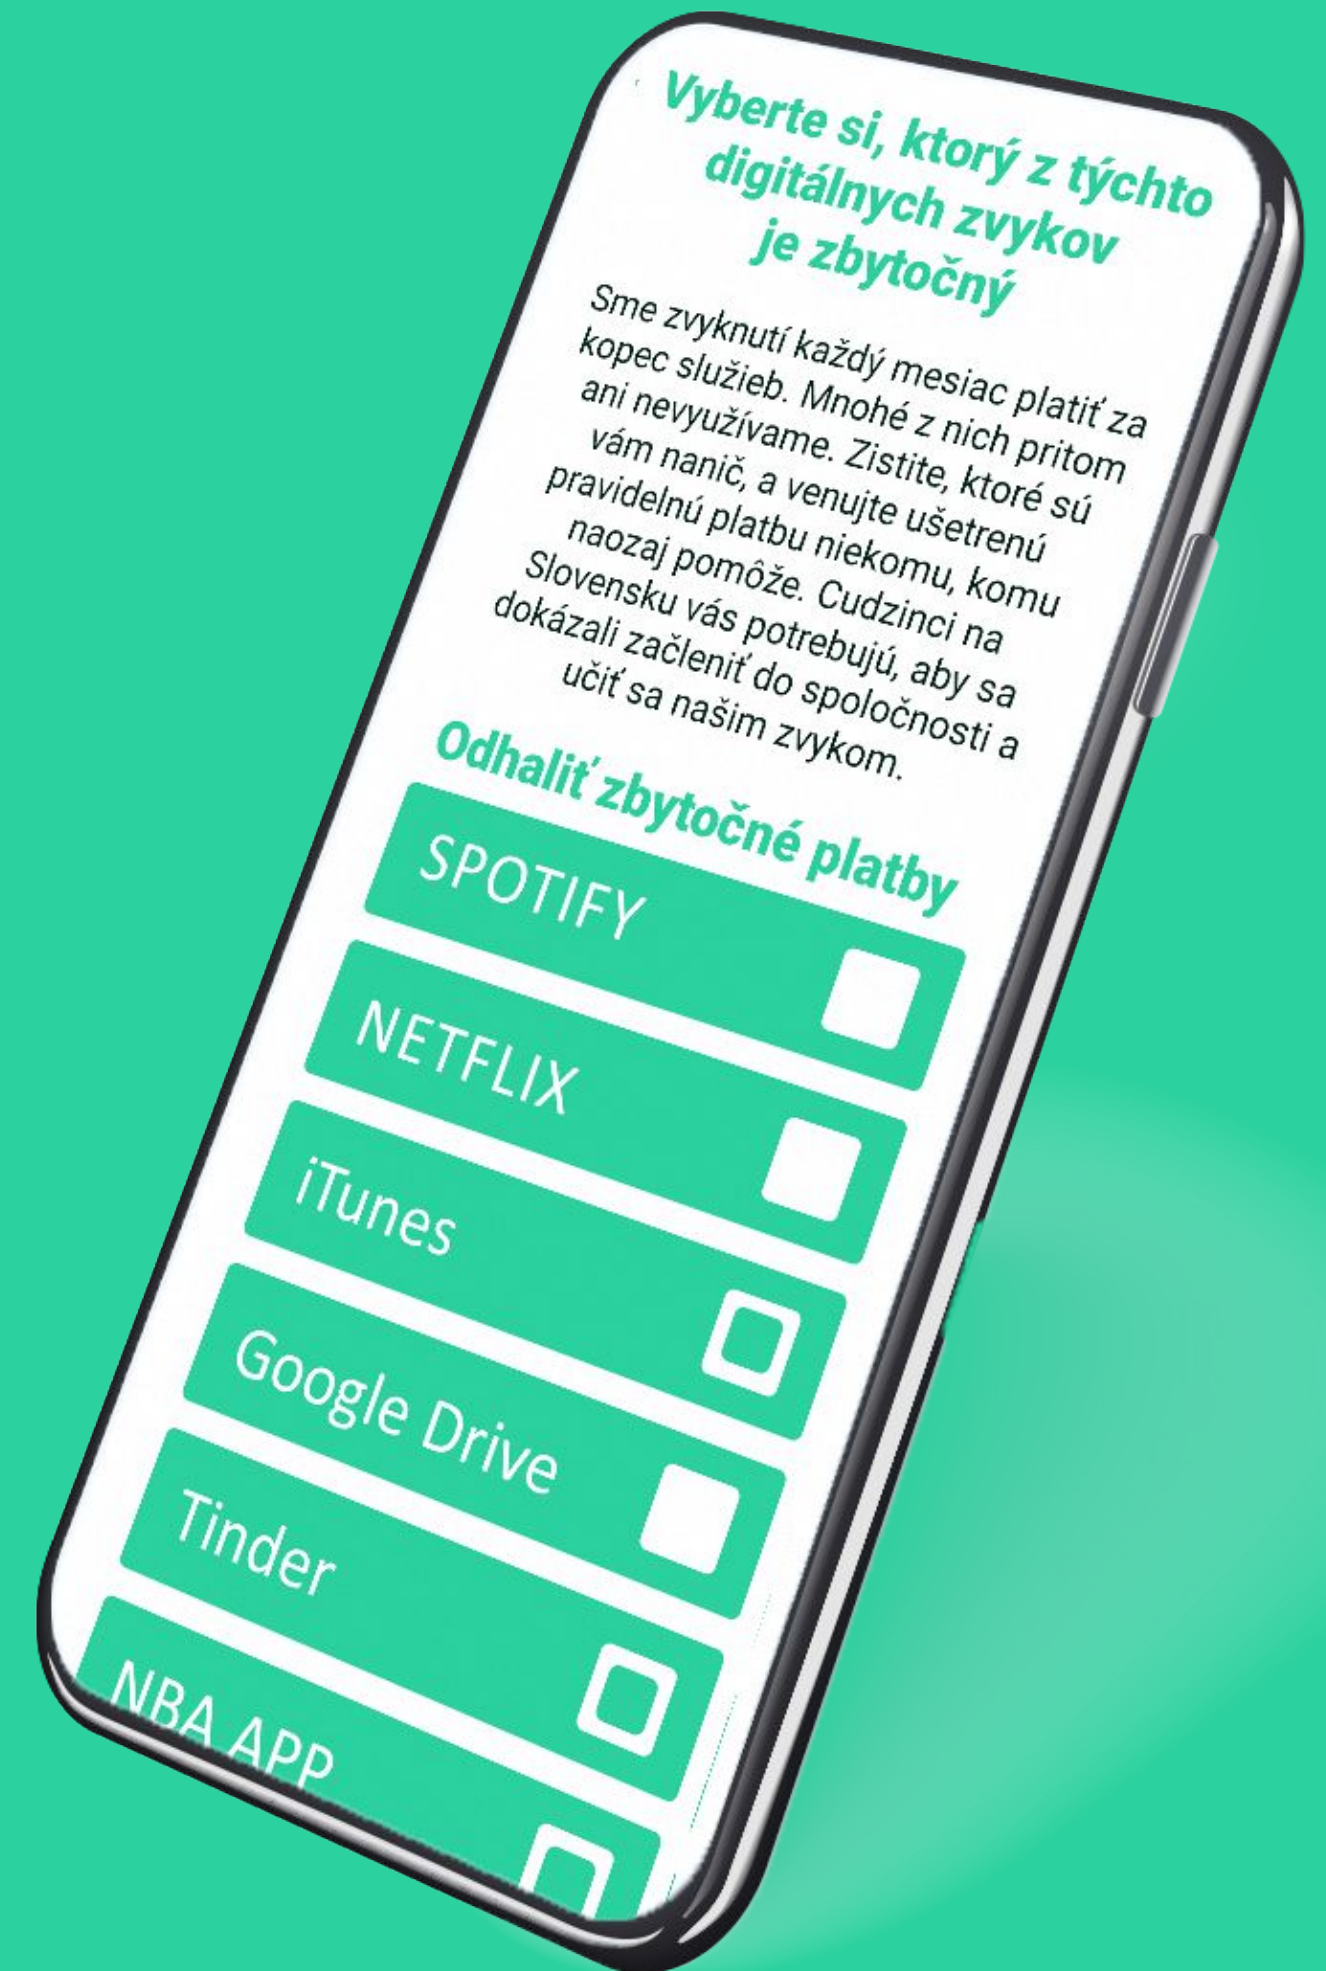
Vyberte si, ktorý z týchto digitálnych zvykov je zbytočný

Sme zvyknutí každý mesiac platiť za kopec služieb. Mnohé z nich pritom ani nevyužívame. Zistite, ktoré sú vám nanič, a venujte ušetrenú pravidelnú platbu niekomu, komu naozaj pomôže. Cudzinci na Slovensku vás potrebujú, aby sa dokázali začleniť do spoločnosti a učiť sa našim zvykom.

Odhaliť zbytočné platby

SPOTIFY

NETFLIX

iTunes

Google Drive

Tinder

NBA APP